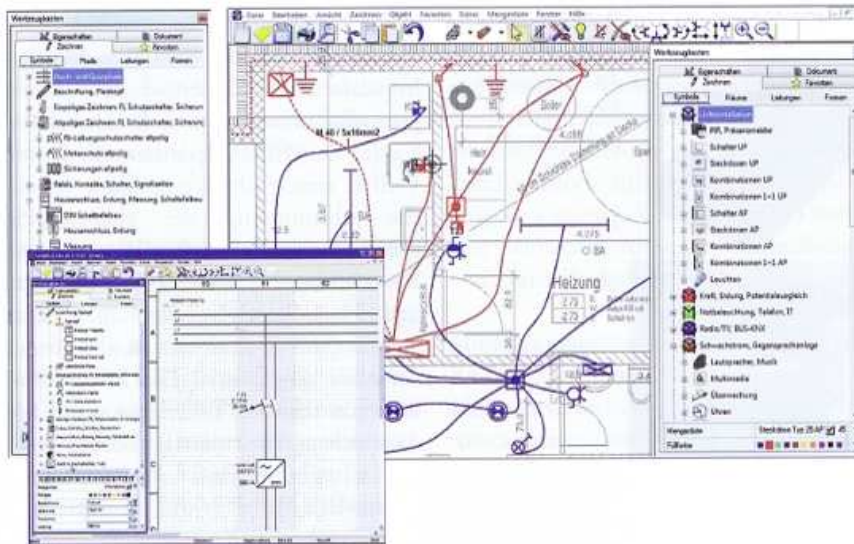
Werkzeugkasten
Eigenschaften
Dokument
Zeichnen
Favoriten
Symbole
Pfade
Leitungen
Formen
Beschriftung, Pfeilkopf
Einpoliges Zeichnen FI, Schutzschalter, Sicherung
Allpoliges Zeichnen FI, Schutzschalter, Sicherung
FI-Leitungsschutzschalter allpolig
Motorschutz allpolig
Sicherungen allpolig
Relais, Kontakte, Schalter, Signalleuchten
Hausanschluss, Erdung, Messung, Schaltfeldbau
DIN Schaltfeldbau
Hausanschluss, Erdung
Messung

Datei
Bearbeiten
Ansicht
Zeichnen
Objekt
Fenstern
Extras
Mengenliste
Fenster
Hilfe

Boiler
Heizung
N 40 / 5x16mm2
2.275
BA

Werkzeugkasten
Eigenschaften
Dokument
Zeichnen
Favoriten
Symbole
Räume
Leitungen
Formen
Elektroinstallation
PIR, Präsenzmelder
Schalter UP
Steckdosen UP
Kombinationen UP
Kombinationen 1+1 UP
Schalter AP
Steckdosen AP
Kombinationen AP
Kombinationen 1+1 AP
Leuchten
Kraft, Erdung, Potentialausgleich
Notbeleuchtung, Telefon, IT
Radio/TV, BUS-KNX
Schwachstrom, Gegensprechanlage
Lautsprecher, Musik
Multimedia
Überwachung
Uhren
Mengenliste
Steckdose Typ 25 AP
Füllfarbe